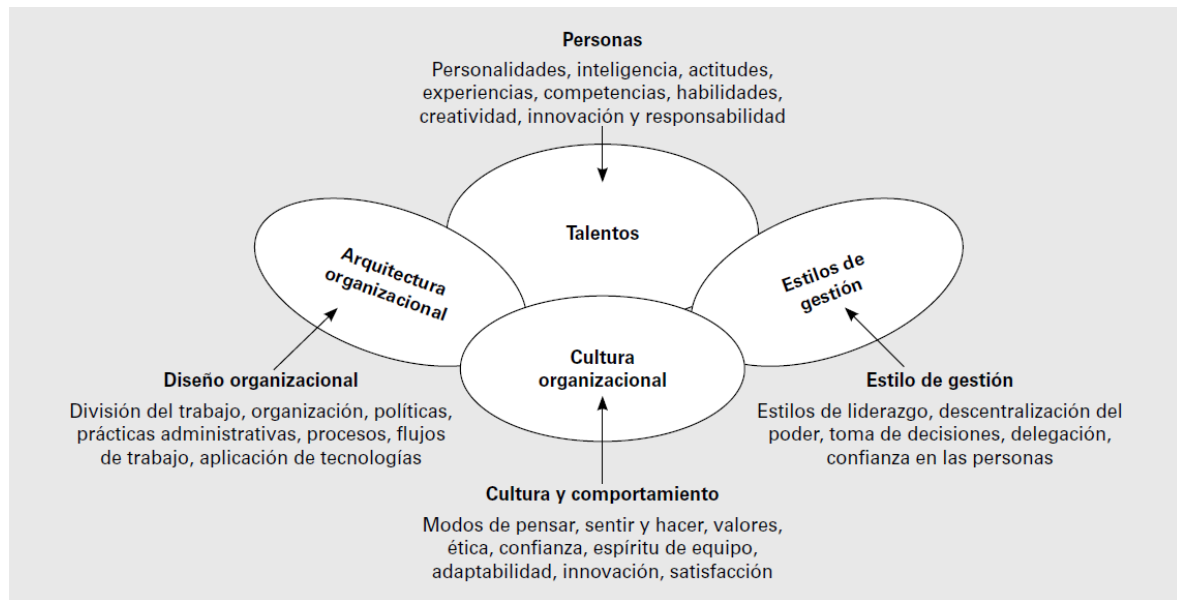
Personas

Personalidades, inteligencia, actitudes, experiencias, competencias, habilidades, creatividad, innovación y responsabilidad

Talentos

Arquitectura organizacional

Estilos de gestión

Cultura organizacional

Diseño organizacional

División del trabajo, organización, políticas, prácticas administrativas, procesos, flujos de trabajo, aplicación de tecnologías

Estilo de gestión

Estilos de liderazgo, descentralización del poder, toma de decisiones, delegación, confianza en las personas

Cultura y comportamiento

Modos de pensar, sentir y hacer, valores, ética, confianza, espíritu de equipo, adaptabilidad, innovación, satisfacción